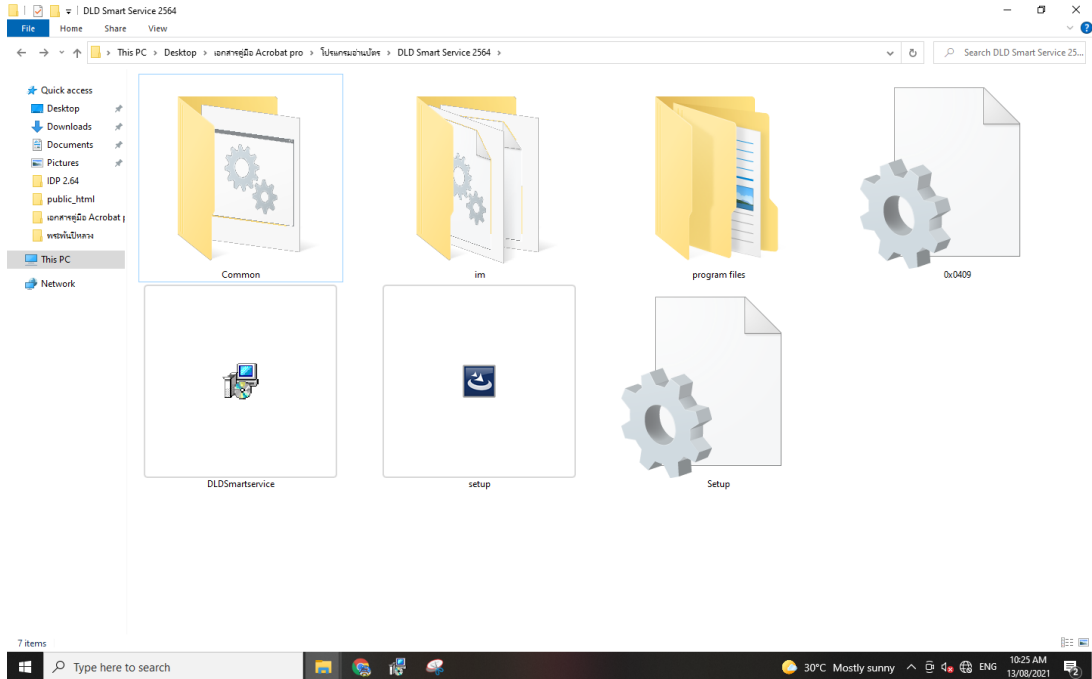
DLD Smart Service 2564

File Home Share View

This PC > Desktop > เอกสารคู่มือ Acrobat pro > โปรแกรมอ่านบัตร > DLD Smart Service 2564 >

Search DLD Smart Service 25...

Quick access
Desktop
Downloads
Documents
Pictures
IDP 2.64
public_html
เอกสารคู่มือ Acrobat p
พระพันปีหลวง
This PC
Network

Common
im
program files
0x0409
DLDSmartservice
setup
Setup

7 items

Type here to search

30°C Mostly sunny ENG 10:25 AM 13/08/2021 2